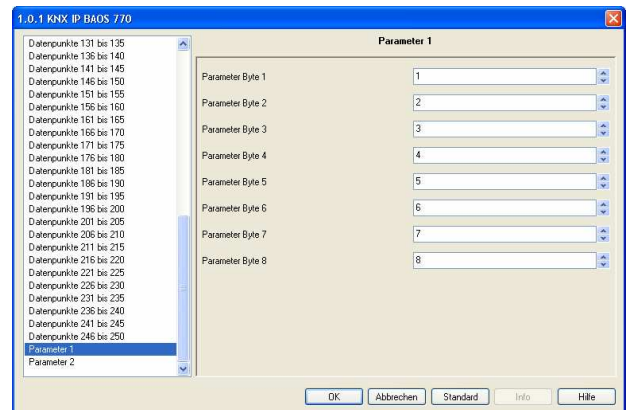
1.0.1 KNX IP BAOS 770

Datenpunkte 131 bis 135
Datenpunkte 136 bis 140
Datenpunkte 141 bis 145
Datenpunkte 146 bis 150
Datenpunkte 151 bis 155
Datenpunkte 156 bis 160
Datenpunkte 161 bis 165
Datenpunkte 166 bis 170
Datenpunkte 171 bis 175
Datenpunkte 176 bis 180
Datenpunkte 181 bis 185
Datenpunkte 186 bis 190
Datenpunkte 191 bis 195
Datenpunkte 196 bis 200
Datenpunkte 201 bis 205
Datenpunkte 206 bis 210
Datenpunkte 211 bis 215
Datenpunkte 216 bis 220
Datenpunkte 221 bis 225
Datenpunkte 226 bis 230
Datenpunkte 231 bis 235
Datenpunkte 236 bis 240
Datenpunkte 241 bis 245
Datenpunkte 246 bis 250
Parameter 1
Parameter 2

Parameter 1

| Parameter Byte 1 | 1 |
|---|---|
| Parameter Byte 2 | 2 |
| Parameter Byte 3 | 3 |
| Parameter Byte 4 | 4 |
| Parameter Byte 5 | 5 |
| Parameter Byte 6 | 6 |
| Parameter Byte 7 | 7 |
| Parameter Byte 8 | 8 |

OK Abbrechen Standard Info Hilfe